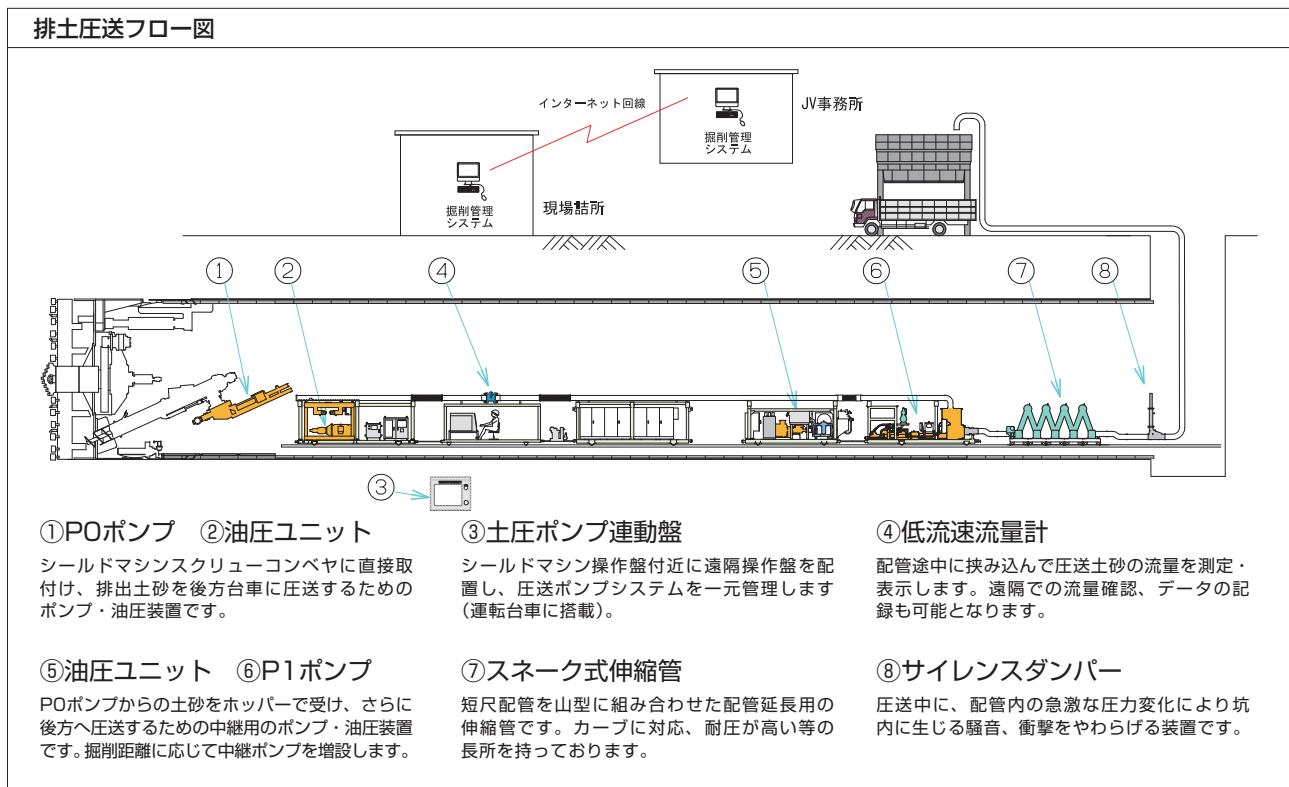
排土圧送フロー図

インターネット回線

JV事務所

掘削管理システム

掘削管理システム

現場詰所

①

②

④

⑤

⑥

⑦

⑧

③

①P0ポンプ　②油圧ユニット

シールドマシンスクリューコンベヤに直接取付け、排出土砂を後方台車に圧送するためのポンプ・油圧装置です。

③土圧ポンプ連動盤

シールドマシン操作盤付近に遠隔操作盤を配置し、圧送ポンプシステムを一元管理します（運転台車に搭載）。

④低流速流量計

配管途中に挟み込んで圧送土砂の流量を測定・表示します。遠隔での流量確認、データの記録も可能となります。

⑤油圧ユニット　⑥P1ポンプ

P0ポンプからの土砂をホッパーで受け、さらに後方へ圧送するための中継用のポンプ・油圧装置です。掘削距離に応じて中継ポンプを増設します。

⑦スネーク式伸縮管

短尺配管を山型に組み合わせた配管延長用の伸縮管です。カーブに対応、耐圧が高い等の長所を持っております。

⑧サイレンスダンパー

圧送中に、配管内の急激な圧力変化により坑内に生じる騒音、衝撃をやわらげる装置です。